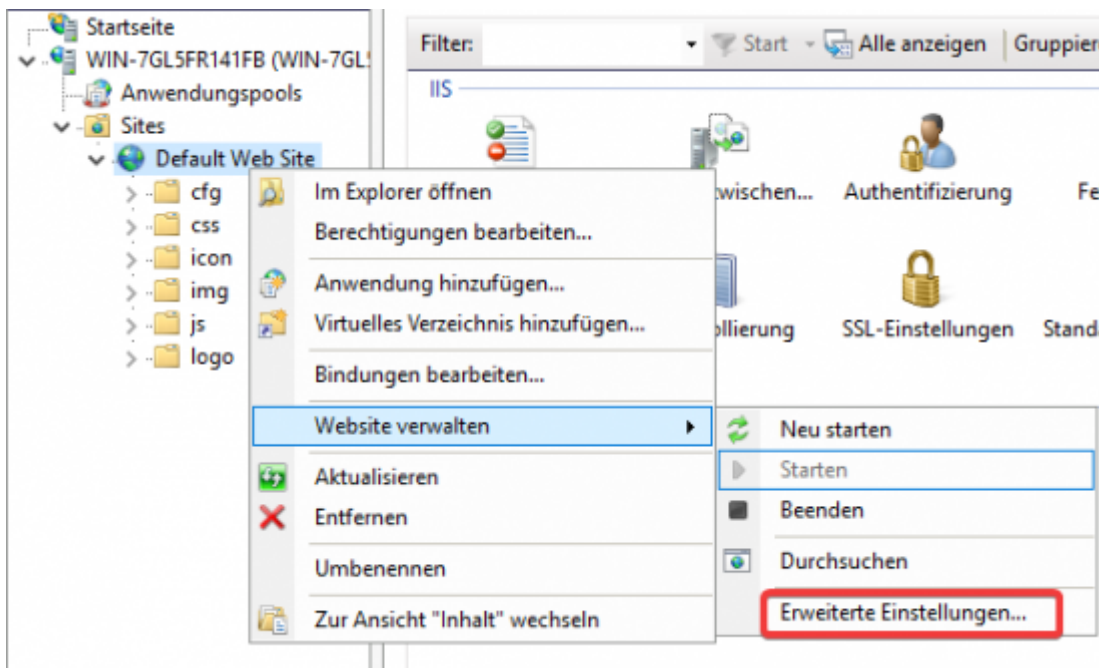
Startseite
WIN-7GL5FR141FB (WIN-7GL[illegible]
Anwendungspools
Sites
Default Web Site
cfg
css
icon
img
js
logo

Filter:
Start
Alle anzeigen
Gruppier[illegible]
IIS
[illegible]wischen...
Authentifizierung
Fe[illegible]
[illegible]ollierung
SSL-Einstellungen
Stand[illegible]

Im Explorer öffnen
Berechtigungen bearbeiten...
Anwendung hinzufügen...
Virtuelles Verzeichnis hinzufügen...
Bindungen bearbeiten...
Website verwalten
Aktualisieren
Entfernen
Umbenennen
Zur Ansicht "Inhalt" wechseln

Neu starten
Starten
Beenden
Durchsuchen
Erweiterte Einstellungen...